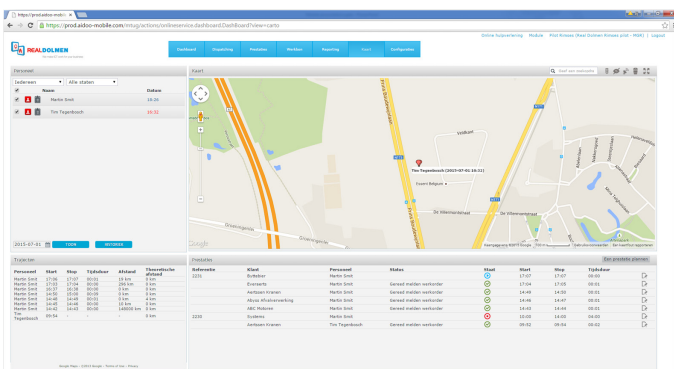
https://prod.aldoo-mobile.com

https://prod.aldoo-mobile.com/mvurg/actions/onlineservice.dashboard.DashboardView=carto

REALDOLMEN

Online Subscribering Module Print Rimses (Real Dolmen Rimses pilot - MSR) | Logout

Dashboard | Dispatching | Prestaties | Werkbon | Reporting | Kaart | Configuratie

Personeel

Iedereen | Alle staten

| Naam | Datum |
|---|---|
| Martin Smit | 16:34 |
| Tim Tegenbosch | 16:32 |

2015-07-01 | TOON | INTOREN

Kaart

Tim Tegenbosch (2015-07-01 16:32)

Veldkant

Essers Belgium

De Villermontstraat

Groeningenlei

Frans Beirenslaan

Google

Tijdslijn

| Personeel | Start | Stop | Tijdsduur | Afstand | Theoretische afstand |
|---|---|---|---|---|---|
| Martin Smit | 17:06 | 17:07 | 00:01 | 19 km | 0 km |
| Martin Smit | 17:03 | 17:04 | 00:01 | 286 km | 0 km |
| Martin Smit | 16:37 | 16:38 | 00:01 | 0 km | 0 km |
| Martin Smit | 14:50 | 14:50 | 00:00 | 0 km | 0 km |
| Martin Smit | 14:46 | 14:46 | 00:01 | 0 km | 4 km |
| Martin Smit | 14:45 | 14:46 | 00:01 | 10 km | 0 km |
| Martin Smit | 14:42 | 14:42 | 00:00 | 148800 km | 0 km |
| Tim Tegenbosch | 09:54 | - | - | - | 0 km |

Prestaties | Een prestatie plannen

| Referentie | Klant | Personeel | Status | Staat | Start | Stop | Tijdsduur |
|---|---|---|---|---|---|---|---|
| 2231 | Buitelaan | Martin Smit | | | 17:07 | 17:07 | 00:00 |
| | Everaerts | Martin Smit | Gereed melden werkorder | | 17:04 | 17:05 | 00:01 |
| | Aertpaan Kranen | Martin Smit | Gereed melden werkorder | | 14:49 | 14:50 | 00:01 |
| | Abysz Afvalverwerking | Martin Smit | Gereed melden werkorder | | 14:46 | 14:47 | 00:01 |
| | ABC Waterie | Martin Smit | Gereed melden werkorder | | 14:42 | 14:44 | 00:01 |
| 2230 | Evoleno | Martin Smit | Gereed melden werkorder | | 10:00 | 14:00 | 04:00 |
| | Aertpaan Kranen | Tim Tegenbosch | Gereed melden werkorder | | 09:52 | 09:54 | 00:02 |